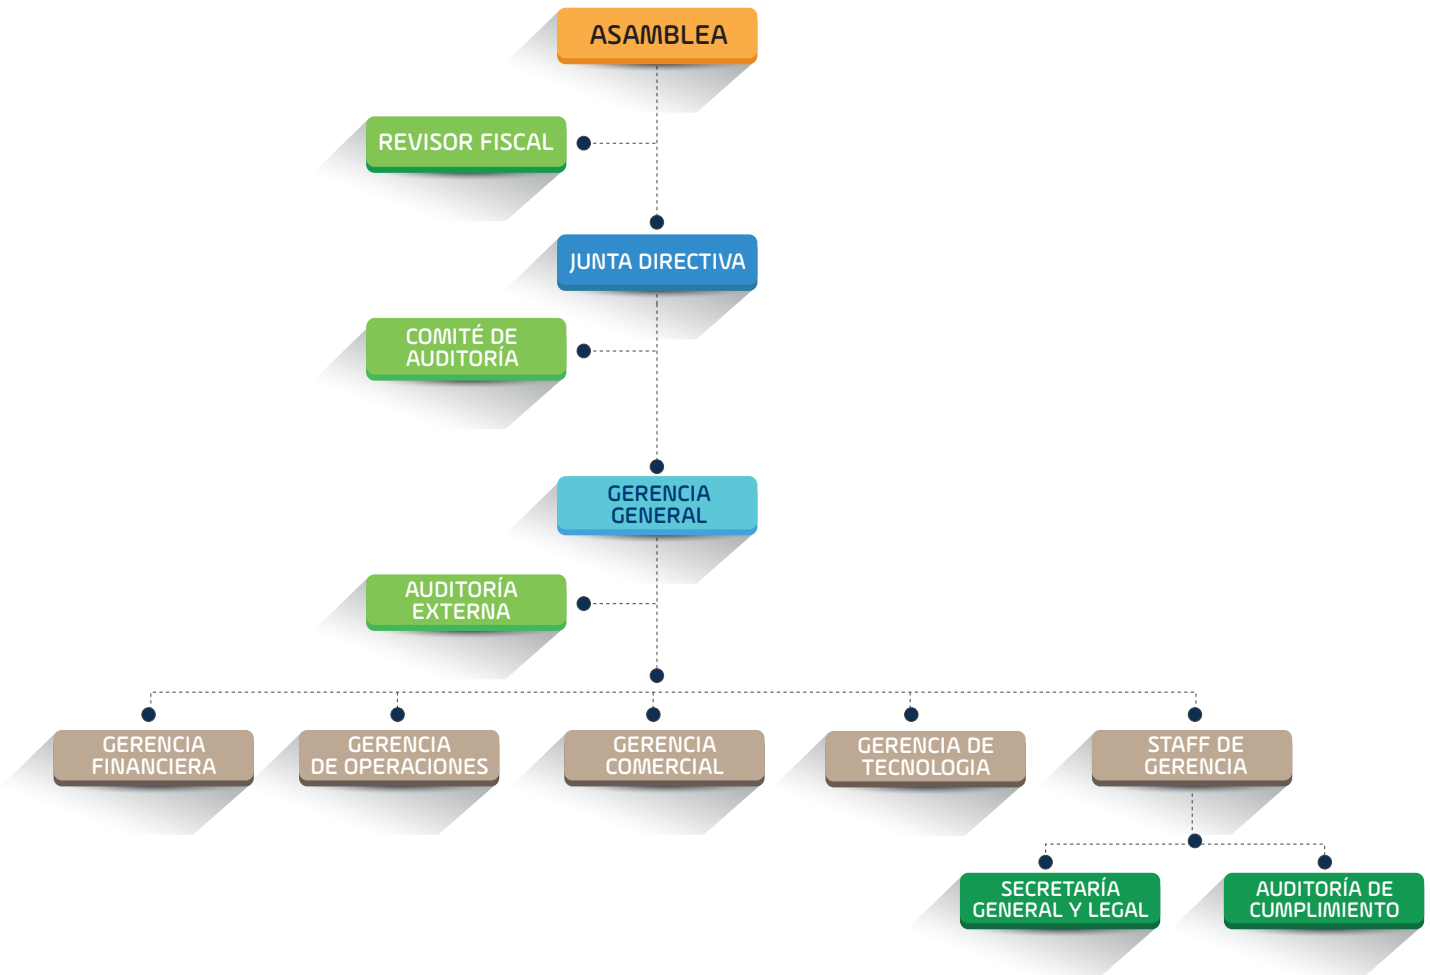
ASAMBLEA

REVISOR FISCAL

JUNTA DIRECTIVA

COMITÉ DE AUDITORÍA

GERENCIA GENERAL

AUDITORÍA EXTERNA

GERENCIA FINANCIERA

GERENCIA DE OPERACIONES

GERENCIA COMERCIAL

GERENCIA DE TECNOLOGIA

STAFF DE GERENCIA

SECRETARÍA GENERAL Y LEGAL

AUDITORÍA DE CUMPLIMIENTO